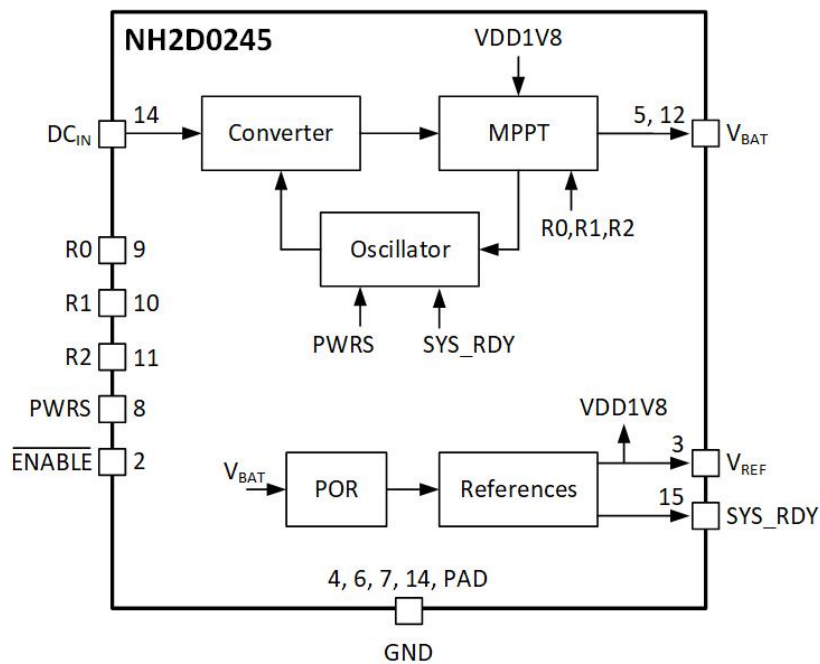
NH2D0245

VDD1V8

$DC_{IN}$ 14

Converter

MPPT

5, 12 $V_{BAT}$

R0,R1,R2

Oscillator

R0 9

R1 10

R2 11

PWRS 8

$\overline{ENABLE}$ 2

PWRS

SYS_RDY

VDD1V8

$V_{BAT}$

POR

References

3 $V_{REF}$

15 SYS_RDY

4, 6, 7, 14, PAD

GND